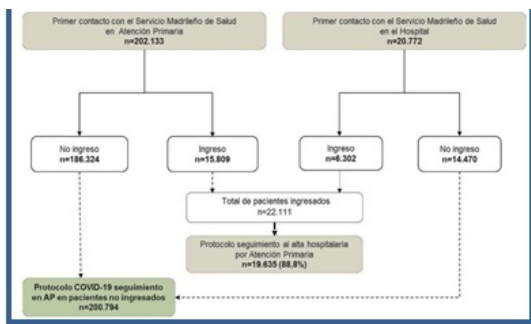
Primer contacto con el Servicio Madrileño de Salud en Atención Primaria
n=202.133

Primer contacto con el Servicio Madrileño de Salud en el Hospital
n=20.772

No ingreso
n=186.324

Ingreso
n=15.809

Ingreso
n=6.302

No ingreso
n=14.470

Total de pacientes ingresados
n=22.111

Protocolo seguimiento al alta hospitalaria por Atención Primaria
n=19.635 (88,8%)

Protocolo COVID-19 seguimiento en AP en pacientes no ingresados
n=200.794